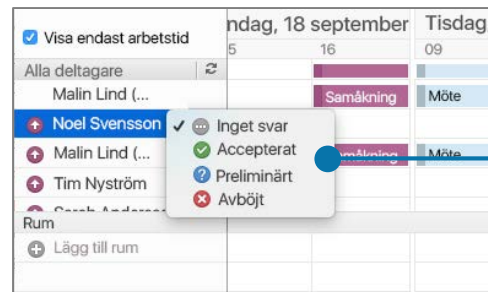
Visa endast arbetstid

Alla deltagare

Malin Lind (...

Noel Svensson

Malin Lind (...

Tim Nyström

Sarah Anders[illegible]

Rum

Lägg till rum

✓ Inget svar

Accepterat

Preliminärt

Avböjt

ndag, 18 september

Tisdag

5

16

09

Samåkning

Möte

Samåkning

Möte